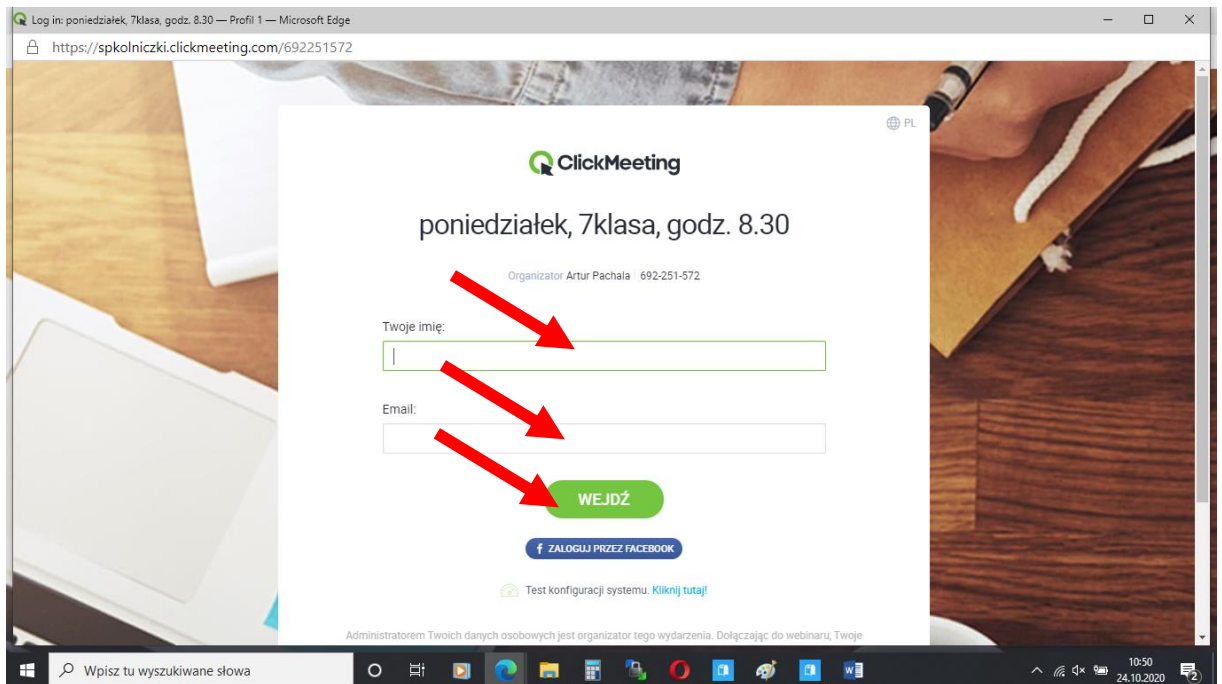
Log in: poniedziałek, 7klasa, godz. 8.30 — Profil 1 — Microsoft Edge

https://spkolniczki.clickmeeting.com/692251572

PL

ClickMeeting

poniedziałek, 7klasa, godz. 8.30

Organizator Artur Pachala | 692-251-572

Twoje imię:

Email:

WEJDŹ

ZALOGUJ PRZEZ FACEBOOK

Test konfiguracji systemu. Kliknij tutaj!

Administratorem Twoich danych osobowych jest organizator tego wydarzenia. Dołączając do webinaru, Twoje

Wpisz tu wyszukiwane słowa

10:50
24.10.2020

2